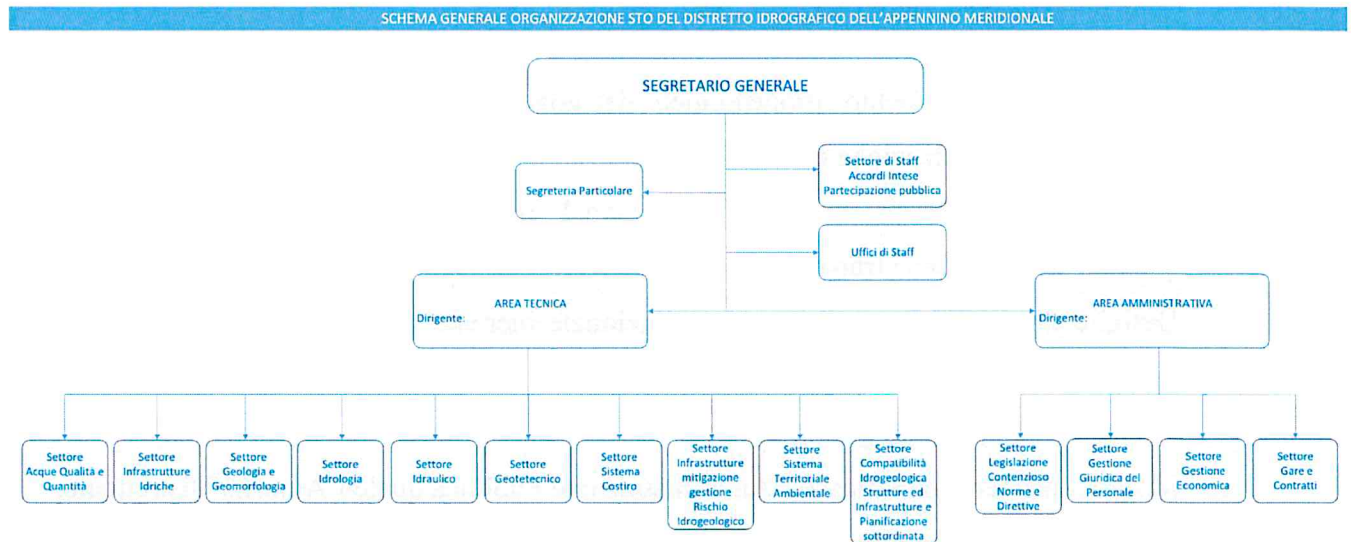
SCHEMA GENERALE ORGANIZZAZIONE STO DEL DISTRETTO IDROGRAFICO DELL'APPENNINO MERIDIONALE

SEGRETARIO GENERALE

Segreteria Particolare

Settore di Staff Accordi Intese Partecipazione pubblica

Uffici di Staff

AREA TECNICA
Dirigente:

AREA AMMINISTRATIVA
Dirigente:

Settore Acque Qualità e Quantità

Settore Infrastrutture Idriche

Settore Geologia e Geomorfologia

Settore Idrologia

Settore Idraulico

Settore Geotecnico

Settore Sistema Costiro

Settore Infrastrutture mitigazione gestione Rischio Idrogeologico

Settore Sistema Territoriale Ambientale

Settore Compatibilità Idrogeologica Strutture ed Infrastrutture e Pianificazione sottordinata

Settore Legislazione Contenzioso Norme e Direttive

Settore Gestione Giuridica del Personale

Settore Gestione Economica

Settore Gare e Contratti